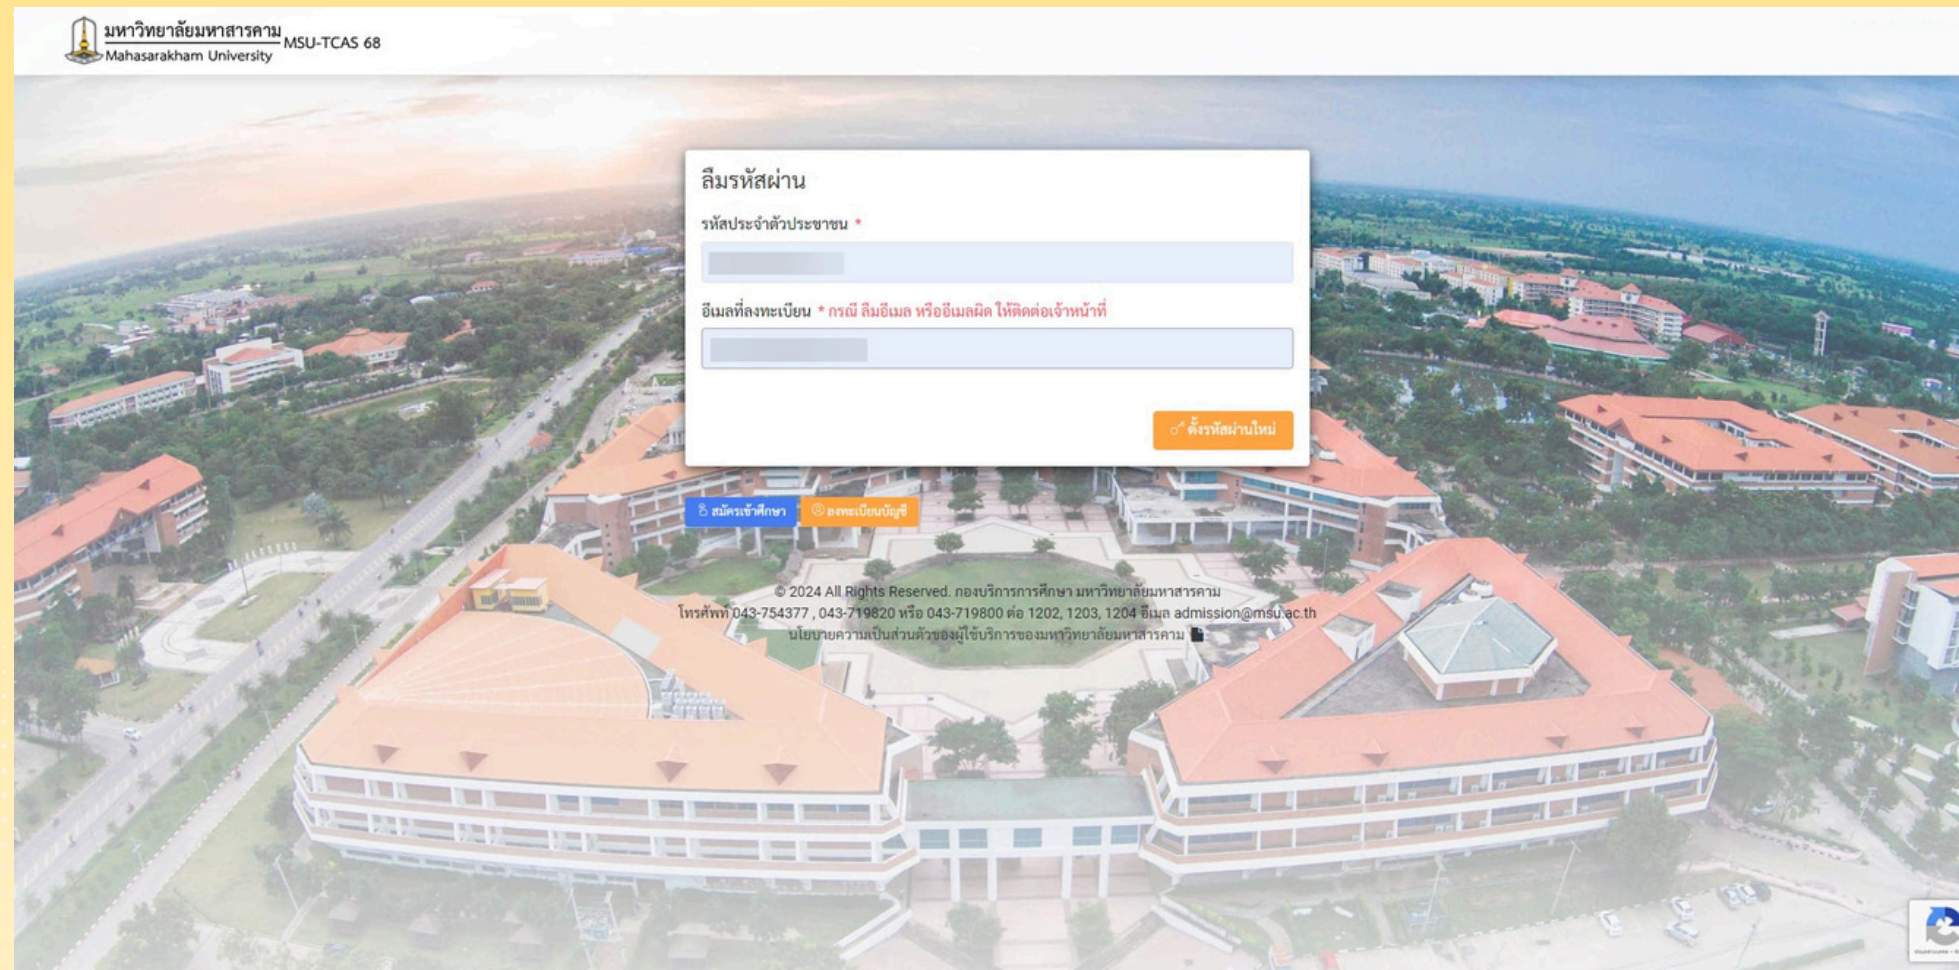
มหาวิทยาลัยมหาสารคาม
Mahasarakham University
MSU-TCAS 68

ลืมรหัสผ่าน

รหัสประจำตัวประชาชน *

อีเมลที่ลงทะเบียน * กรณี ลืมอีเมล หรืออีเมลผิด ให้ติดต่อเจ้าหน้าที่

ตั้งรหัสผ่านใหม่

สมัครเข้าศึกษา
ลงทะเบียนบัญชี

© 2024 All Rights Reserved. กองบริการการศึกษา มหาวิทยาลัยมหาสารคาม
โทรศัพท์ 043-754377 , 043-719820 หรือ 043-719800 ต่อ 1202, 1203, 1204 อีเมล admission@msu.ac.th
นโยบายความเป็นส่วนตัวของผู้ใช้บริการของมหาวิทยาลัยมหาสารคาม